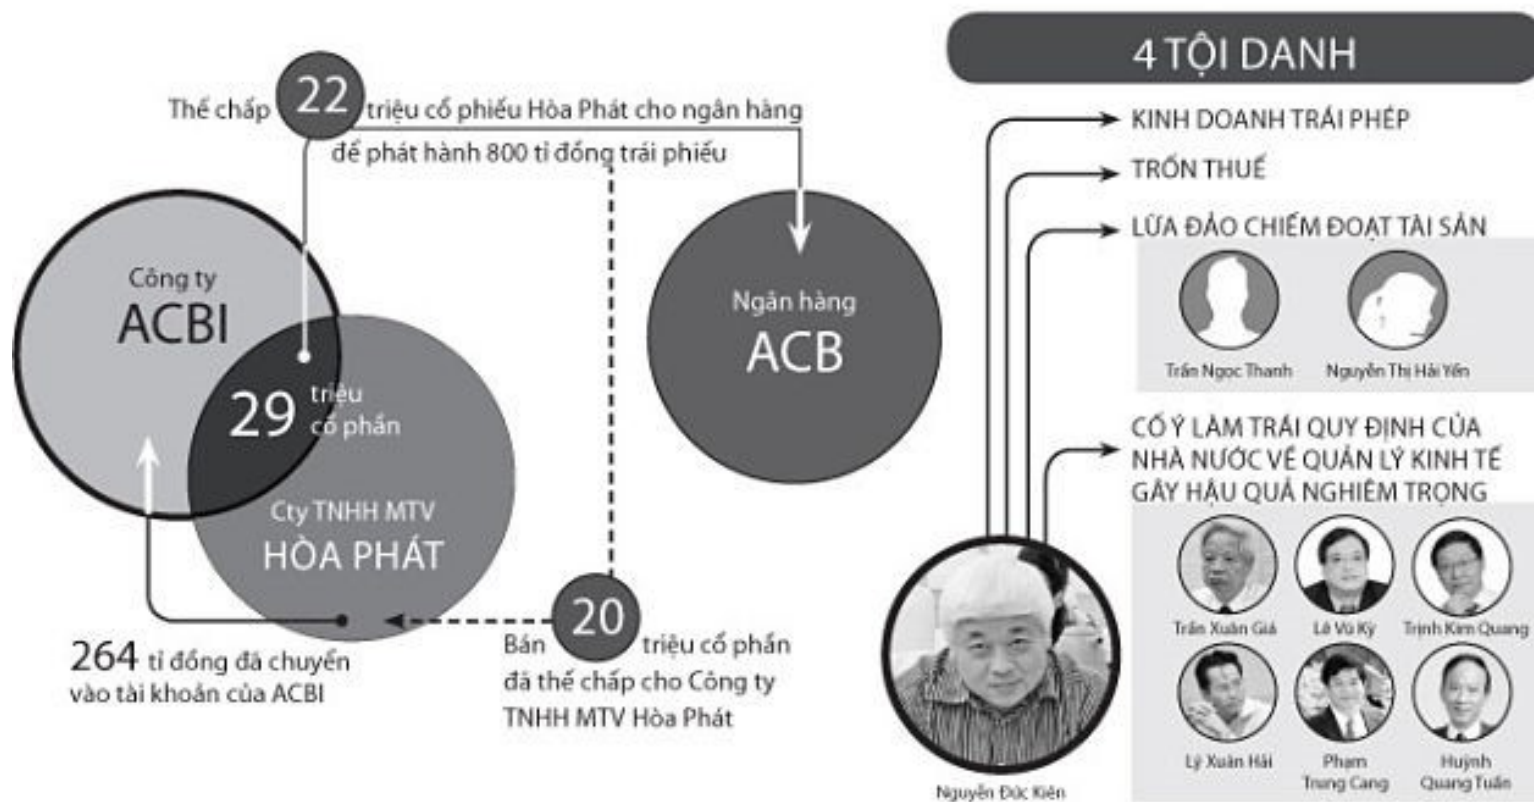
Thế chấp 22 triệu cổ phiếu Hòa Phát cho ngân hàng để phát hành 800 tỉ đồng trái phiếu

Công ty
ACBI

29 triệu cổ phần

Cty TNHH MTV
HÒA PHÁT

Ngân hàng
ACB

264 tỉ đồng đã chuyển vào tài khoản của ACBI

Bán 20 triệu cổ phần đã thế chấp cho Công ty TNHH MTV Hòa Phát

4 TỘI DANH

KINH DOANH TRÁI PHÉP

TRỐN THUẾ

LỪA ĐẢO CHIẾM ĐOẠT TÀI SẢN

Trần Ngọc Thanh

Nguyễn Thị Hải Yến

CỐ Ý LÀM TRÁI QUY ĐỊNH CỦA NHÀ NƯỚC VỀ QUẢN LÝ KINH TẾ GÂY HẬU QUẢ NGHIÊM TRỌNG

Trần Xuân Giá

Lê Vũ Kỳ

Trịnh Kim Quang

Lý Xuân Hải

Phạm Trung Cang

Huỳnh Quang Tuấn

Nguyễn Đức Kiên